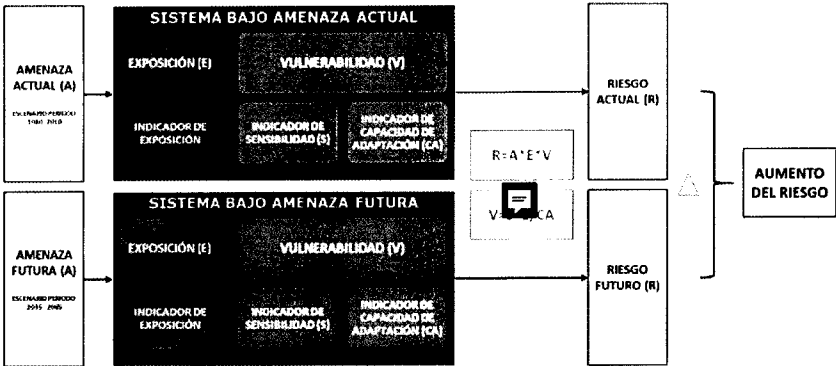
AMENAZA ACTUAL (A)

ESCENARIO PERIODO 1980-2010

SISTEMA BAJO AMENAZA ACTUAL

EXPOSICIÓN (E)

VULNERABILIDAD (V)

INDICADOR DE EXPOSICIÓN

INDICADOR DE SENSIBILIDAD (S)

INDICADOR DE CAPACIDAD DE ADAPTACIÓN (CA)

RIESGO ACTUAL (R)

R=A*E*V

V=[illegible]/CA

AMENAZA FUTURA (A)

ESCENARIO PERIODO 2015-2045

SISTEMA BAJO AMENAZA FUTURA

EXPOSICIÓN (E)

VULNERABILIDAD (V)

INDICADOR DE EXPOSICIÓN

INDICADOR DE SENSIBILIDAD (S)

INDICADOR DE CAPACIDAD DE ADAPTACIÓN (CA)

RIESGO FUTURO (R)

$\triangle$

AUMENTO DEL RIESGO